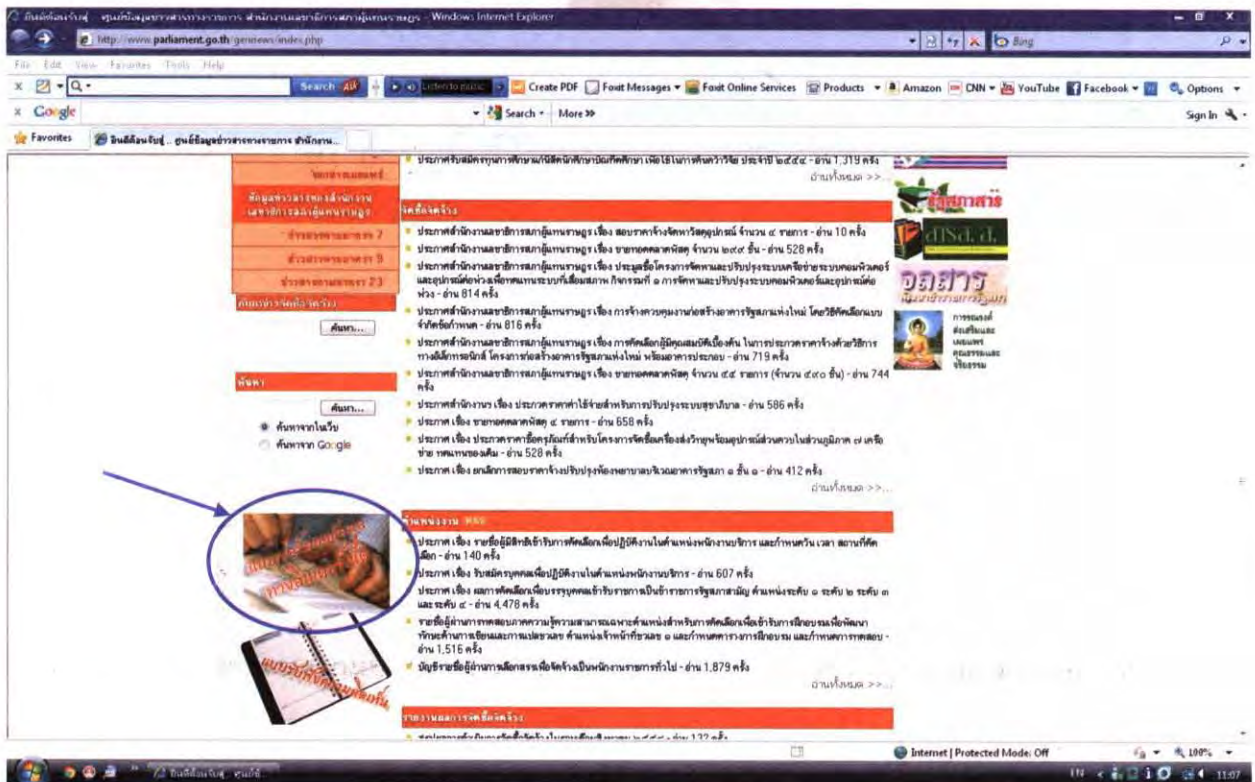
ยินดีต้อนรับสู่ ศูนย์ข้อมูลข่าวสารทางราชการ สำนักงานเลขาธิการสภาผู้แทนราษฎร - Windows Internet Explorer

http://www.parliament.go.th/generews/index.php

File Edit View Favorites Tools Help

Search | Create PDF | Foxit Messages | Foxit Online Services | Products | Amazon | CNN | YouTube | Facebook | Options

Google | Search | More >> | Sign In

Favorites | ยินดีต้อนรับสู่ ศูนย์ข้อมูลข่าวสารทางราชการ สำนักงาน...

ข้อมูลข่าวสารของสำนักงานเลขาธิการสภาผู้แทนราษฎร

ข่าวสารตามมาตรา 7

ข่าวสารตามมาตรา 9

ข่าวสารตามมาตรา 23

ค้นหา...

ค้นหา

ค้นหา...

ค้นหาจากในเว็บ

ค้นหาจาก Google

• ประกาศรับสมัครทุนการศึกษา/นักศึกษาบัณฑิตศึกษา เพื่อใช้ในการค้นคว้าวิจัย ประจำปี ๒๕๕๔ - อ่าน 1,319 ครั้ง

อ่านทั้งหมด >>

จัดซื้อจัดจ้าง

• ประกาศสำนักงานเลขาธิการสภาผู้แทนราษฎร เรื่อง สอบราคาจ้างจัดหาวัสดุอุปกรณ์ จำนวน ๔ รายการ - อ่าน 10 ครั้ง

• ประกาศสำนักงานเลขาธิการสภาผู้แทนราษฎร เรื่อง ขายทอดตลาดพัสดุ จำนวน ๒๙๙ ชิ้น - อ่าน 528 ครั้ง

• ประกาศสำนักงานเลขาธิการสภาผู้แทนราษฎร เรื่อง ประมูลซื้อโครงการจัดหาและปรับปรุงระบบเครือข่ายระบบคอมพิวเตอร์ และอุปกรณ์ต่อพ่วงเพื่อทดแทนระบบที่เสื่อมสภาพ กิจกรรมที่ ๑ การจัดหาและปรับปรุงระบบคอมพิวเตอร์และอุปกรณ์ต่อพ่วง - อ่าน 814 ครั้ง

• ประกาศสำนักงานเลขาธิการสภาผู้แทนราษฎร เรื่อง การจ้างควบคุมงานก่อสร้างอาคารรัฐสภาแห่งใหม่ โดยวิธีคัดเลือกแบบจำกัดข้อกำหนด - อ่าน 816 ครั้ง

• ประกาศสำนักงานเลขาธิการสภาผู้แทนราษฎร เรื่อง การคัดเลือกผู้มีคุณสมบัติเบื้องต้น ในการประกวดราคาจ้างด้วยวิธีการทางอิเล็กทรอนิกส์ โครงการก่อสร้างอาคารรัฐสภาแห่งใหม่ พร้อมอาคารประกอบ - อ่าน 719 ครั้ง

• ประกาศสำนักงานเลขาธิการสภาผู้แทนราษฎร เรื่อง ขายทอดตลาดพัสดุ จำนวน ๕๔ รายการ (จำนวน ๕๙๐ ชิ้น) - อ่าน 744 ครั้ง

• ประกาศสำนักงานฯ เรื่อง ประกวดราคาค่าใช้จ่ายสำหรับการปรับปรุงระบบสุขาภิบาล - อ่าน 586 ครั้ง

• ประกาศ เรื่อง ขายทอดตลาดพัสดุ ๔ รายการ - อ่าน 658 ครั้ง

• ประกาศ เรื่อง ประกวดราคาซื้อครุภัณฑ์สำหรับโครงการจัดซื้อเครื่องส่งวิทยุพร้อมอุปกรณ์ส่วนควบในส่วนภูมิภาค ๗ เครือข่าย ทดแทนของเดิม - อ่าน 528 ครั้ง

• ประกาศ เรื่อง ยกเลิกการสอบราคาจ้างปรับปรุงห้องพยาบาลบริเวณอาคารรัฐสภา ๑ ชั้น ๑ - อ่าน 412 ครั้ง

อ่านทั้งหมด >>

รับสมัครงาน

• ประกาศ เรื่อง รายชื่อผู้มีสิทธิเข้ารับการคัดเลือกเพื่อปฏิบัติงานในตำแหน่งพนักงานบริการ และกำหนดวัน เวลา สถานที่คัดเลือก - อ่าน 140 ครั้ง

• ประกาศ เรื่อง รับสมัครบุคคลเพื่อปฏิบัติงานในตำแหน่งพนักงานบริการ - อ่าน 607 ครั้ง

• ประกาศ เรื่อง ผลการคัดเลือกเพื่อบรรจุบุคคลเข้ารับราชการเป็นข้าราชการรัฐสภาสามัญ ตำแหน่งระดับ ๑ ระดับ ๒ ระดับ ๓ และระดับ ๔ - อ่าน 4,478 ครั้ง

• รายชื่อผู้ผ่านการทดสอบภาคความรู้ความสามารถเฉพาะตำแหน่งสำหรับการคัดเลือกเพื่อเข้ารับการฝึกอบรมเพื่อพัฒนาทักษะด้านการเขียนและการแปลงาน ตำแหน่งเจ้าหน้าที่ชวเลข ๑ และกำหนดตารางการฝึกอบรม และกำหนดการทดสอบ - อ่าน 1,516 ครั้ง

• บัญชีรายชื่อผู้ผ่านการเลือกสรรเพื่อจัดจ้างเป็นพนักงานราชการทั่วไป - อ่าน 1,879 ครั้ง

อ่านทั้งหมด >>

รายงานผลการจัดซื้อจัดจ้าง

จดหมายข่าว

รัฐสภาสาร

สารสภา

การรณรงค์ส่งเสริมและเผยแพร่คุณธรรมและจริยธรรม

Internet | Protected Mode: Off | 100%

EN 11:07